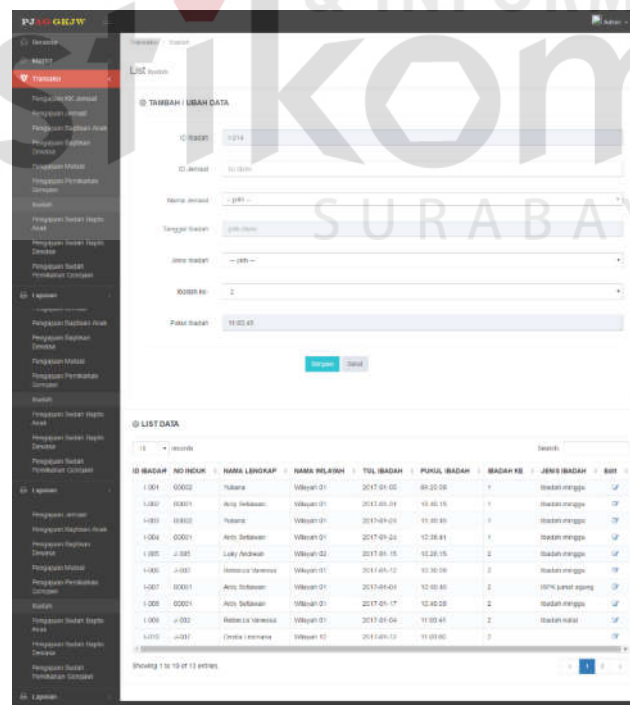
PJ GKJW

Transaksi
Pengajuan KK Jemaat
Pengajuan Jemaat
Pengajuan Baptisan Anak
Pengajuan Baptisan Dewasa
Pengajuan Sidi
Pengajuan Pernikahan Gerejawi
Ibadah
Pengajuan Sudah Baptis Anak
Pengajuan Sudah Baptis Dewasa
Pengajuan Sudah Pernikahan Gerejawi
Laporan
Pengajuan Baptisan Anak
Pengajuan Baptisan Dewasa
Pengajuan Sidi
Pengajuan Pernikahan Gerejawi
Ibadah
Pengajuan Sudah Baptis Anak
Pengajuan Sudah Baptis Dewasa
Pengajuan Sudah Pernikahan Gerejawi
Laporan
Pengajuan Jemaat
Pengajuan Baptisan Anak
Pengajuan Baptisan Dewasa
Pengajuan Sidi
Pengajuan Pernikahan Gerejawi
Ibadah
Pengajuan Sudah Baptis Anak
Pengajuan Sudah Baptis Dewasa
Pengajuan Sudah Pernikahan Gerejawi
Laporan

Admin

List Ibadah

TAMBAH / UBAH DATA

ID Ibadah: I-014
ID Jemaat:
Nama Jemaat: -- pilih --
Tanggal Ibadah:
Jenis Ibadah: -- pilih --
Ibadah ke: 2
Pukul Ibadah: 11:03:41

Simpan Batal

LIST DATA

10 records
Search:

| ID IBADAH | NO INDUK | NAMA LENGKAP | NAMA WILAYAH | TGL IBADAH | PUKUL IBADAH | IBADAH KE | JENIS IBADAH | Edit |
|---|---|---|---|---|---|---|---|---|
| I-001 | 00002 | Yuliana | Wilayah 01 | 2017-01-03 | 09:20:09 | 1 | Ibadah minggu | |
| I-002 | 00001 | Ardy Setiawan | Wilayah 01 | 2017-01-01 | 10:40:15 | 1 | Ibadah minggu | |
| I-003 | 00002 | Yuliana | Wilayah 01 | 2017-01-01 | 11:40:00 | 1 | Ibadah minggu | |
| I-004 | 00001 | Ardy Setiawan | Wilayah 01 | 2017-01-23 | 12:38:41 | 1 | Ibadah minggu | |
| I-005 | J-005 | Luky Andreas | Wilayah 02 | 2017-01-15 | 10:20:15 | 2 | Ibadah minggu | |
| I-006 | J-007 | Rebecca Vanessa | Wilayah 01 | 2017-01-12 | 10:30:09 | 2 | Ibadah minggu | |
| I-007 | 00001 | Ardy Setiawan | Wilayah 01 | 2017-01-04 | 10:40:00 | 2 | HPK jumat agung | |
| I-008 | 00001 | Ardy Setiawan | Wilayah 01 | 2017-01-17 | 12:40:00 | 2 | Ibadah minggu | |
| I-009 | J-002 | Rebecca Vanessa | Wilayah 01 | 2017-01-04 | 10:03:41 | 2 | Ibadah natal | |
| I-010 | J-007 | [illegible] | Wilayah 12 | 2017-01-12 | 11:00:00 | 2 | | |

Showing 1 to 10 of 13 entries
1 2

SURABAYA